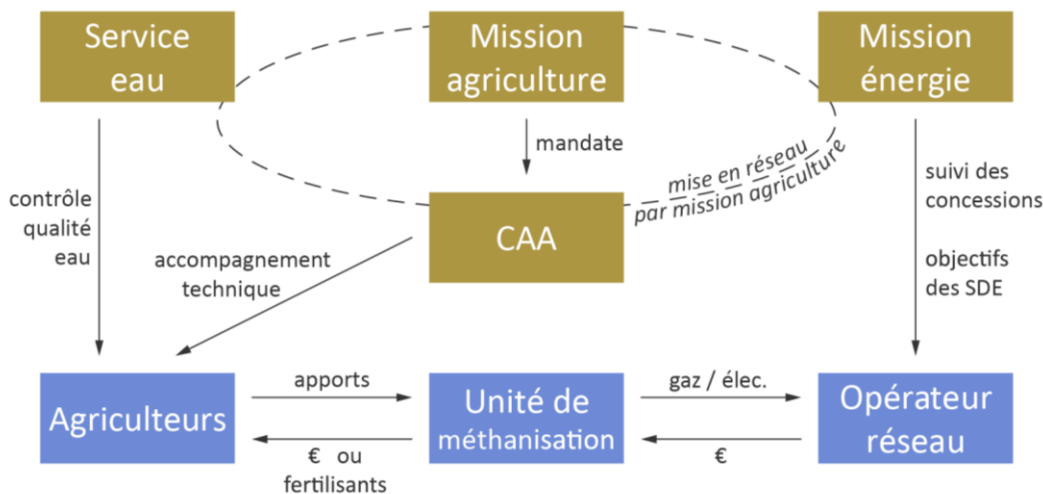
Service eau

Mission agriculture

Mission énergie

mandate

mise en réseau par mission agriculture

contrôle qualité eau

CAA

suivi des concessions

objectifs des SDE

accompagnement technique

apports

gaz / élec.

Agriculteurs

Unité de méthanisation

Opérateur réseau

€ ou fertilisants

€